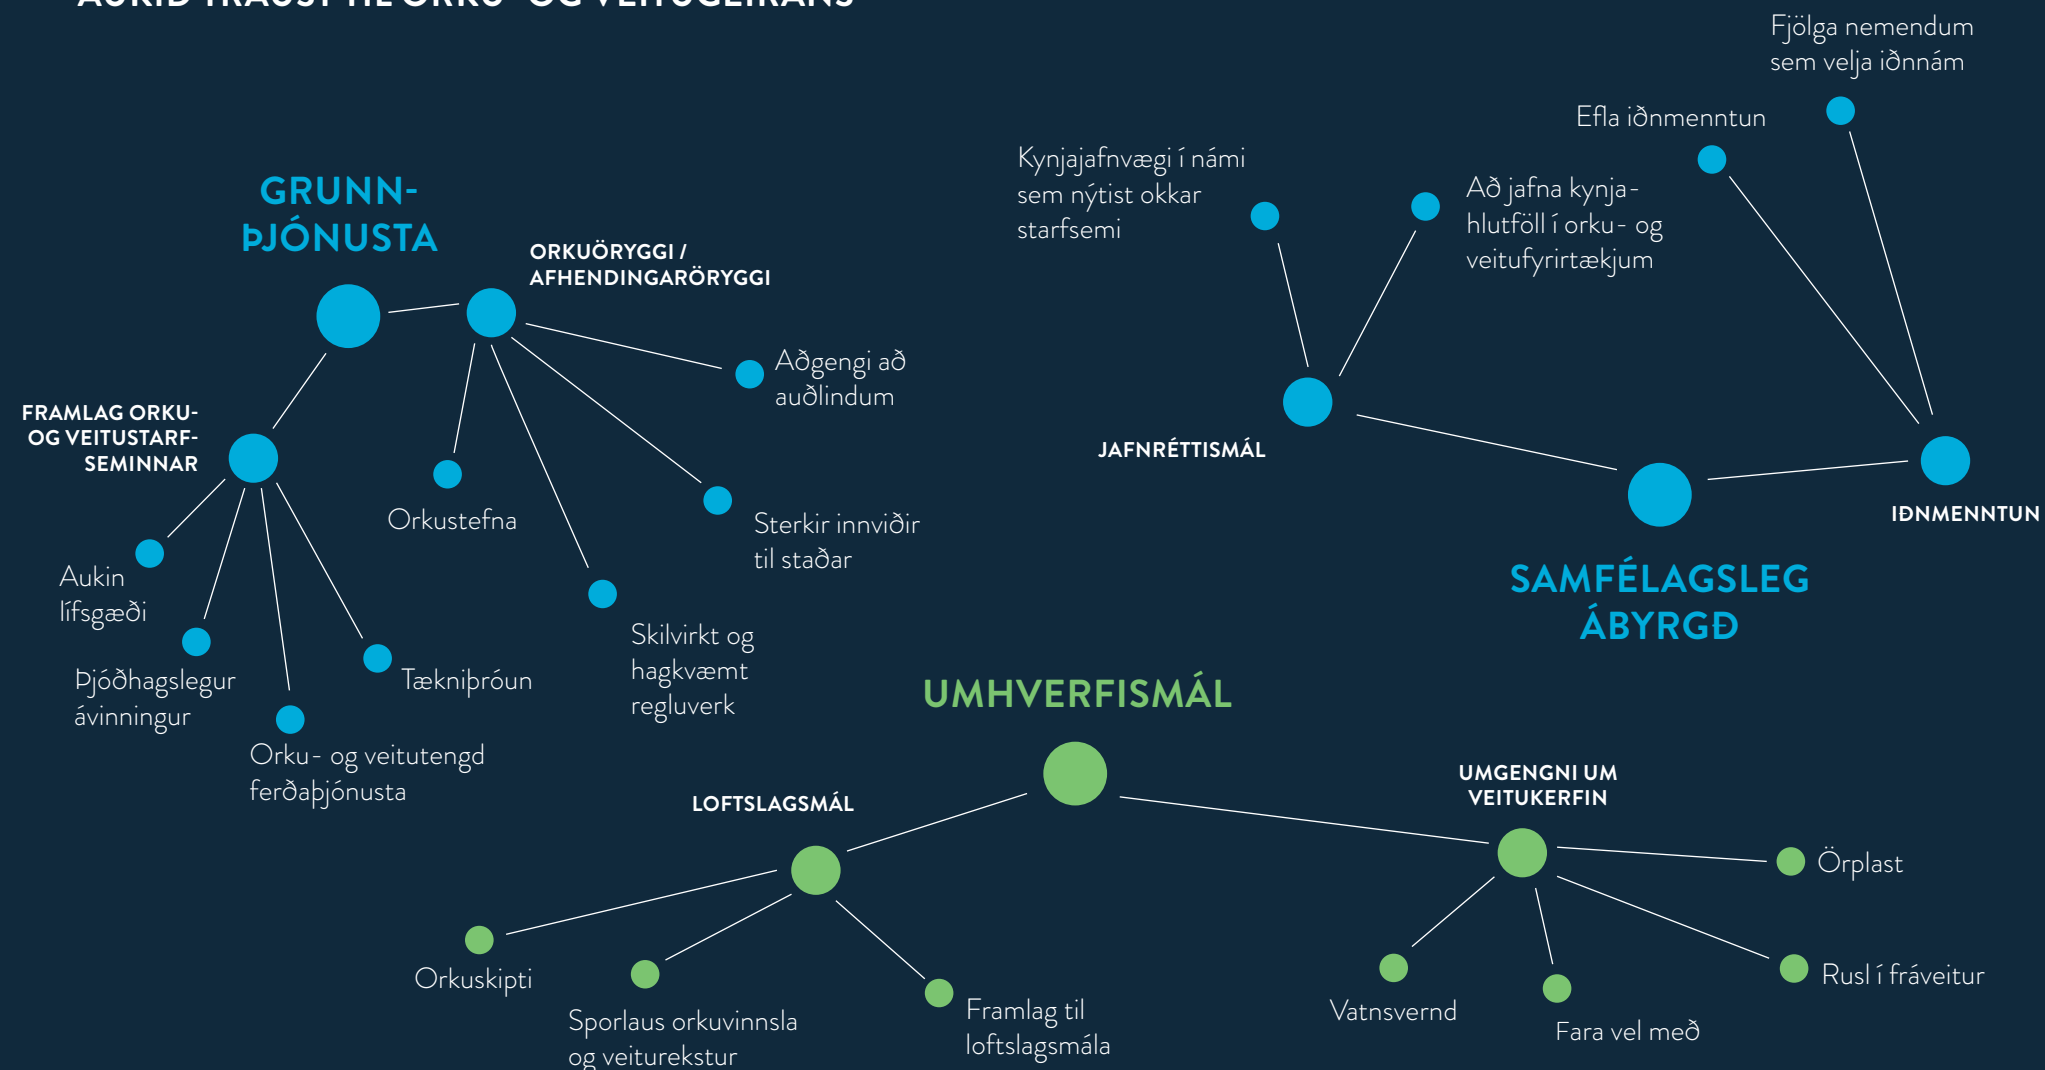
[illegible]

GRUNN-
ÞJÓNUSTA

ORKUÖRYGGI / AFHENDINGARÖRYGGI

Aðgengi að auðlindum

FRAMLAG ORKU- OG VEITUSTARF-SEMINNAR

Orkustefna

Sterkir innviðir til staðar

Aukin lífsgæði

Skilvirkt og hagkvæmt regluverk

Þjóðhagslegur ávinningur

Tækniþróun

Orku- og veitutengd ferðaþjónusta

Fjölga nemendum sem velja iðnnám

Efla iðnmenntun

Kynjajafnvægi í námi sem nýtist okkar starfsemi

Að jafna kynja-hlutföll í orku- og veitufyrirtækjum

JAFNRÉTTISMÁL

IÐNMENNTUN

SAMFÉLAGSLEG ÁBYRGÐ

UMHVERFISMÁL

LOFTSLAGSMÁL

UMGENGNI UM VEITUKERFIN

Örplast

Orkuskipti

Sporlaus orkuvinnsla og veiturekstur

Framlag til loftslagsmála

Vatnsvernd

Fara vel með

Rusl í fráveitur